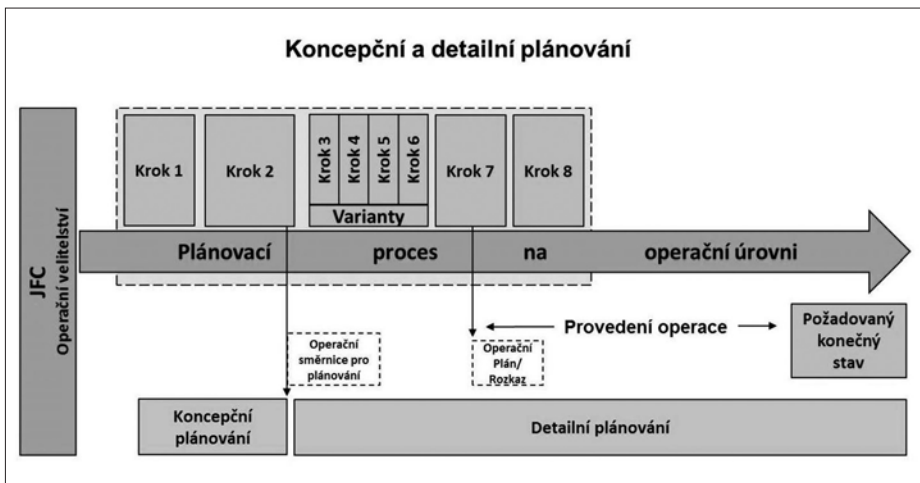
Koncepční a detailní plánování

JFC
Operační velitelství

Krok 1

Krok 2

Krok 3

Krok 4

Krok 5

Krok 6

Varianty

Krok 7

Krok 8

Plánovací proces na operační úrovni

Operační směrnice pro plánování

Operační Plán/ Rozkaz

Provedení operace

Požadovaný konečný stav

Koncepční plánování

Detailní plánování